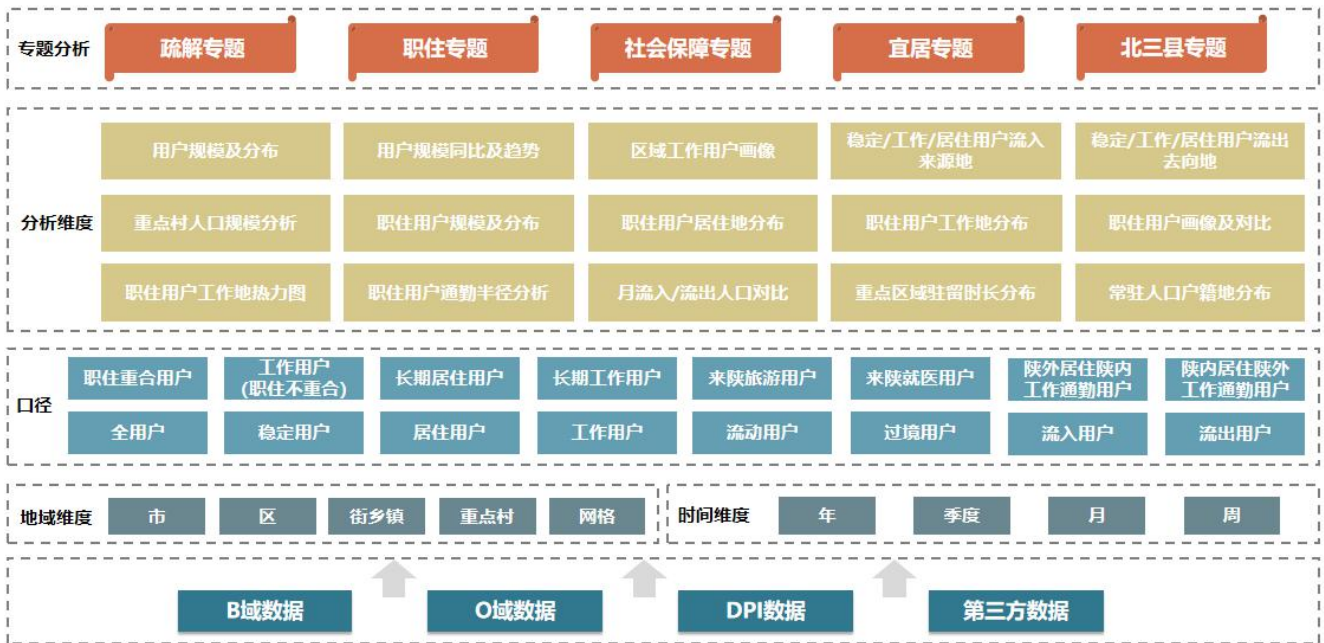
专题分析

疏解专题 职住专题 社会保障专题 宜居专题 北三县专题

分析维度

用户规模及分布 用户规模同比及趋势 区域工作用户画像 稳定/工作/居住用户流入来源地 稳定/工作/居住用户流出去向地

重点村人口规模分析 职住用户规模及分布 职住用户居住地分布 职住用户工作地分布 职住用户画像及对比

职住用户工作地热力图 职住用户通勤半径分析 月流入/流出人口对比 重点区域驻留时长分布 常驻人口户籍地分布

口径

职住重合用户 工作用户（职住不重合） 长期居住用户 长期工作用户 来陕旅游用户 来陕就医用户 陕外居住陕内工作通勤用户 陕内居住陕外工作通勤用户

全用户 稳定用户 居住用户 工作用户 流动用户 过境用户 流入用户 流出用户

地域维度 市 区 街乡镇 重点村 网格

时间维度 年 季度 月 周

B域数据 O域数据 DPI数据 第三方数据